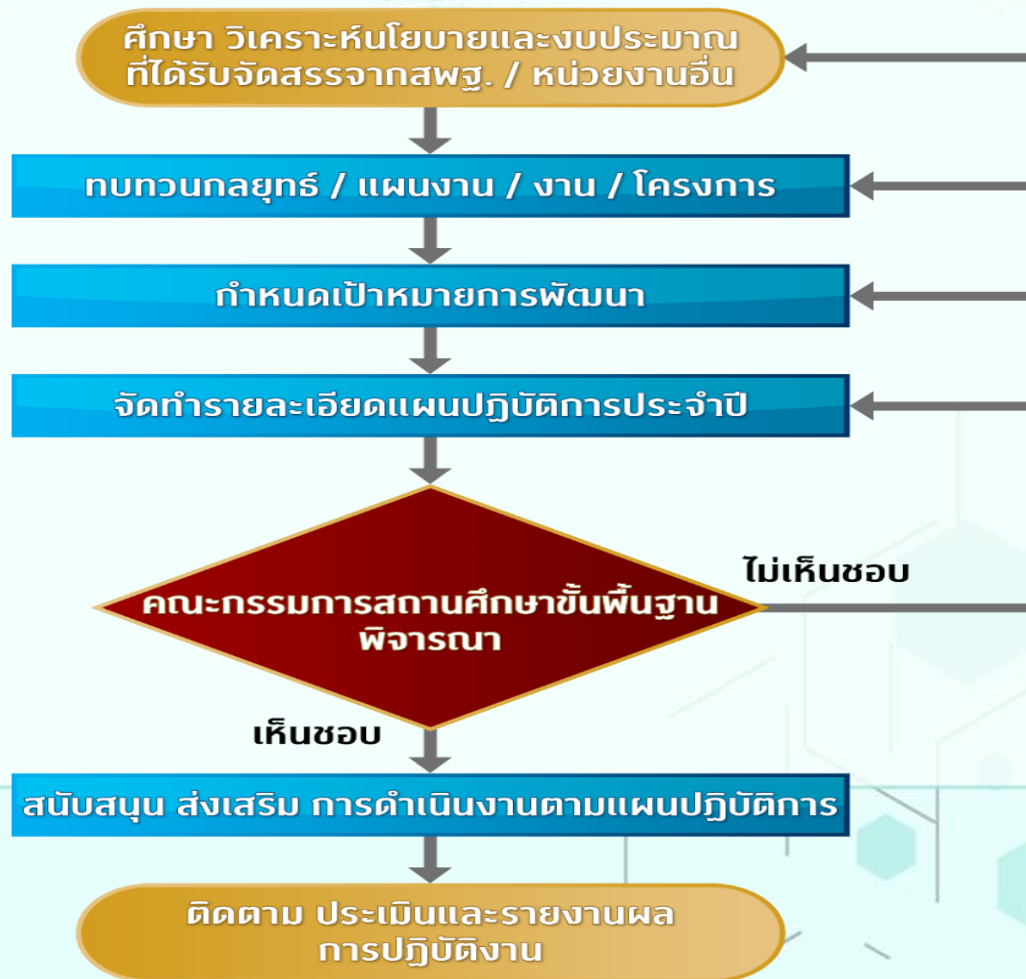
ศึกษา วิเคราะห์นโยบายและงบประมาณ ที่ได้รับจัดสรรจากสพฐ. / หน่วยงานอื่น

ทบทวนกลยุทธ์ / แผนงาน / งาน / โครงการ

กำหนดเป้าหมายการพัฒนา

จัดทำรายละเอียดแผนปฏิบัติการประจำปี

คณะกรรมการสถานศึกษาขั้นพื้นฐาน พิจารณา

ไม่เห็นชอบ

เห็นชอบ

สนับสนุน ส่งเสริม การดำเนินงานตามแผนปฏิบัติการ

ติดตาม ประเมินและรายงานผล การปฏิบัติงาน